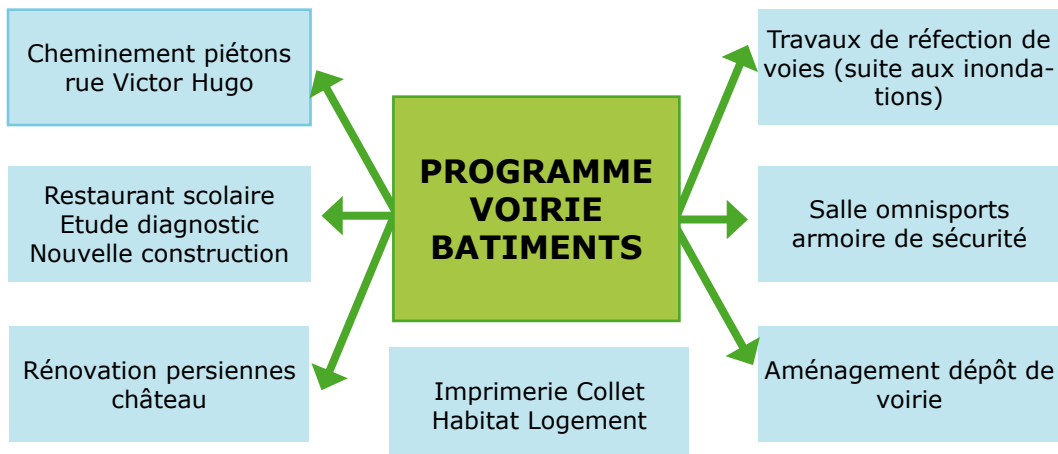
Cheminement piétons rue Victor Hugo

Restaurant scolaire
Etude diagnostic
Nouvelle construction

Rénovation persiennes château

PROGRAMME
VOIRIE
BATIMENTS

Imprimerie Collet
Habitat Logement

Travaux de réfection de voies (suite aux inondations)

Salle omnisports armoire de sécurité

Aménagement dépôt de voirie